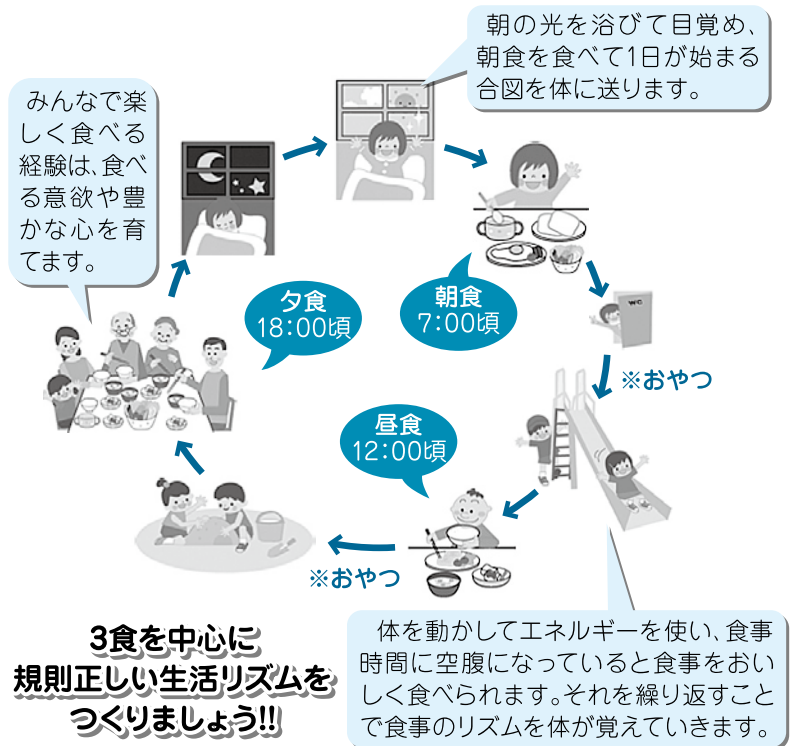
朝の光を浴びて目覚め、朝食を食べて1日が始まる合図を体に送ります。

みんなで楽しく食べる経験は、食べる意欲や豊かな心を育てます。

朝食
7:00頃

WC

※おやつ

夕食
18:00頃

昼食
12:00頃

※おやつ

3食を中心に
規則正しい生活リズムを
つくりましょう!!

体を動かしてエネルギーを使い、食事時間に空腹になっていると食事をおいしく食べられます。それを繰り返すことで食事のリズムを体が覚えていきます。